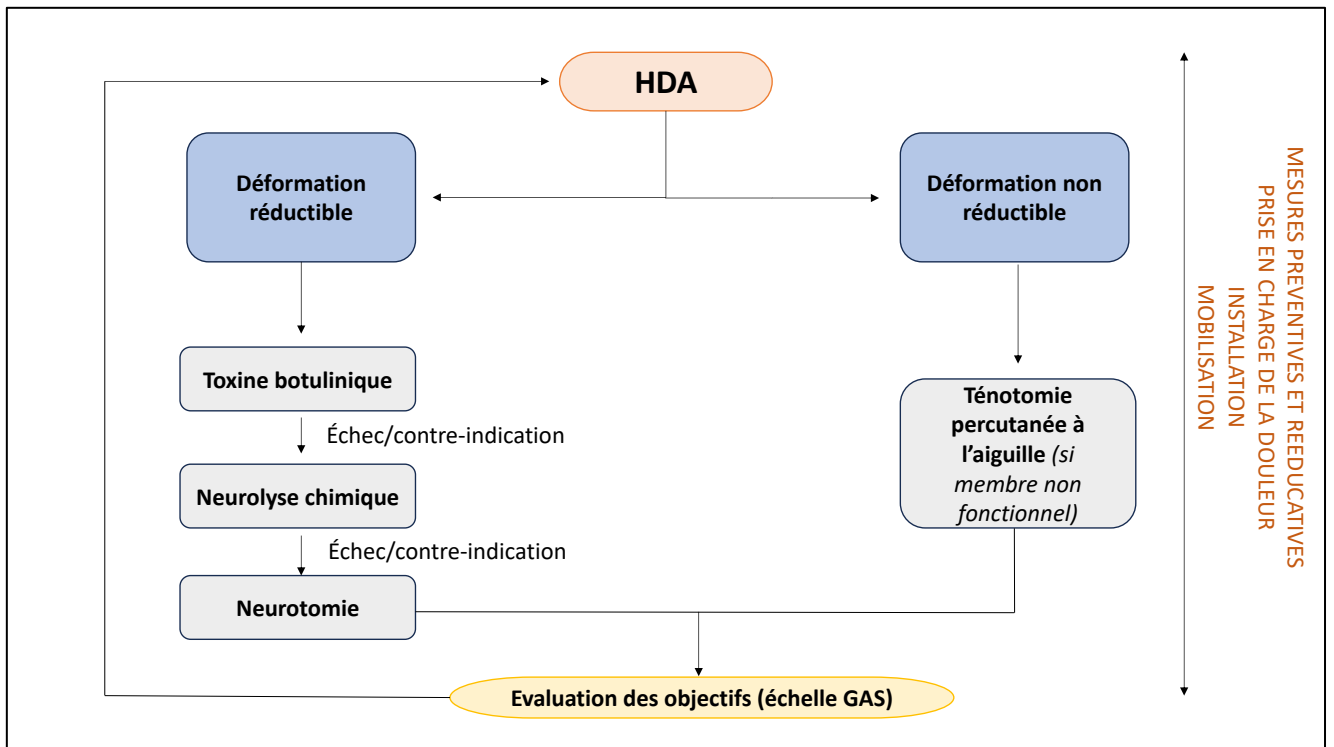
HDA

Déformation réductible

Déformation non réductible

Toxine botulinique

Échec/contre-indication

Neurolyse chimique

Échec/contre-indication

Neurotomie

Ténotomie percutanée à l'aiguille *(si membre non fonctionnel)*

Evaluation des objectifs (échelle GAS)

MESURES PREVENTIVES ET REEDUCATIVES
PRISE EN CHARGE DE LA DOULEUR
INSTALLATION
MOBILISATION